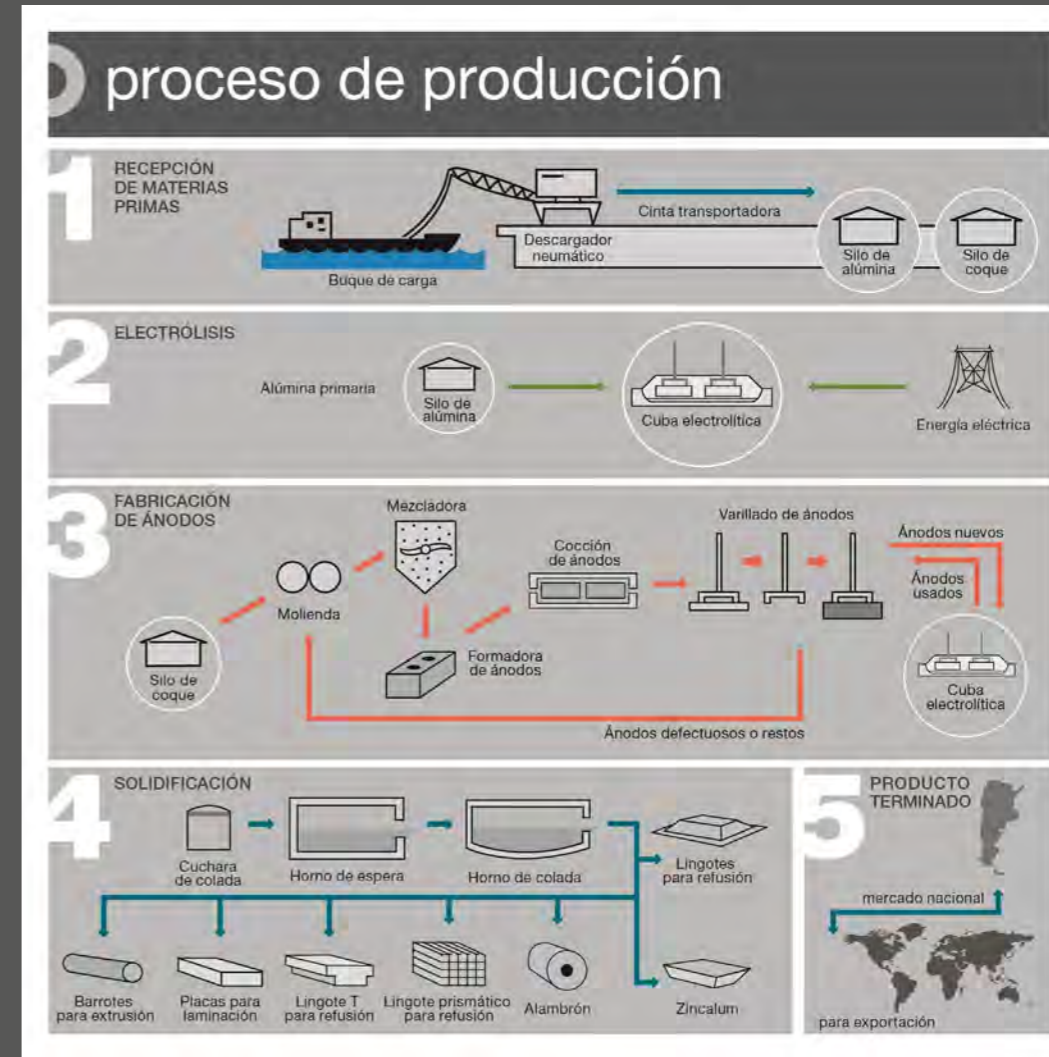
proceso de producción

1 RECEPCIÓN DE MATERIAS PRIMAS

Buque de carga
Descargador neumático
Cinta transportadora
Silo de alúmina
Silo de coque

2 ELECTRÓLISIS

Alúmina primaria
Silo de alúmina
Cuba electrolítica
Energía eléctrica

3 FABRICACIÓN DE ÁNODOS

Silo de coque
Molienda
Mezcladora
Formadora de ánodos
Cocción de ánodos
Varillado de ánodos
Ánodos nuevos
Ánodos usados
Cuba electrolítica
Ánodos defectuosos o restos

4 SOLIDIFICACIÓN

Cuchara de colada
Horno de espera
Horno de colada
Lingotes para refusión
Barrotes para extrusión
Placas para laminación
Lingote T para refusión
Lingote prismático para refusión
Alambrón
Zincalum

5 PRODUCTO TERMINADO

mercado nacional
para exportación